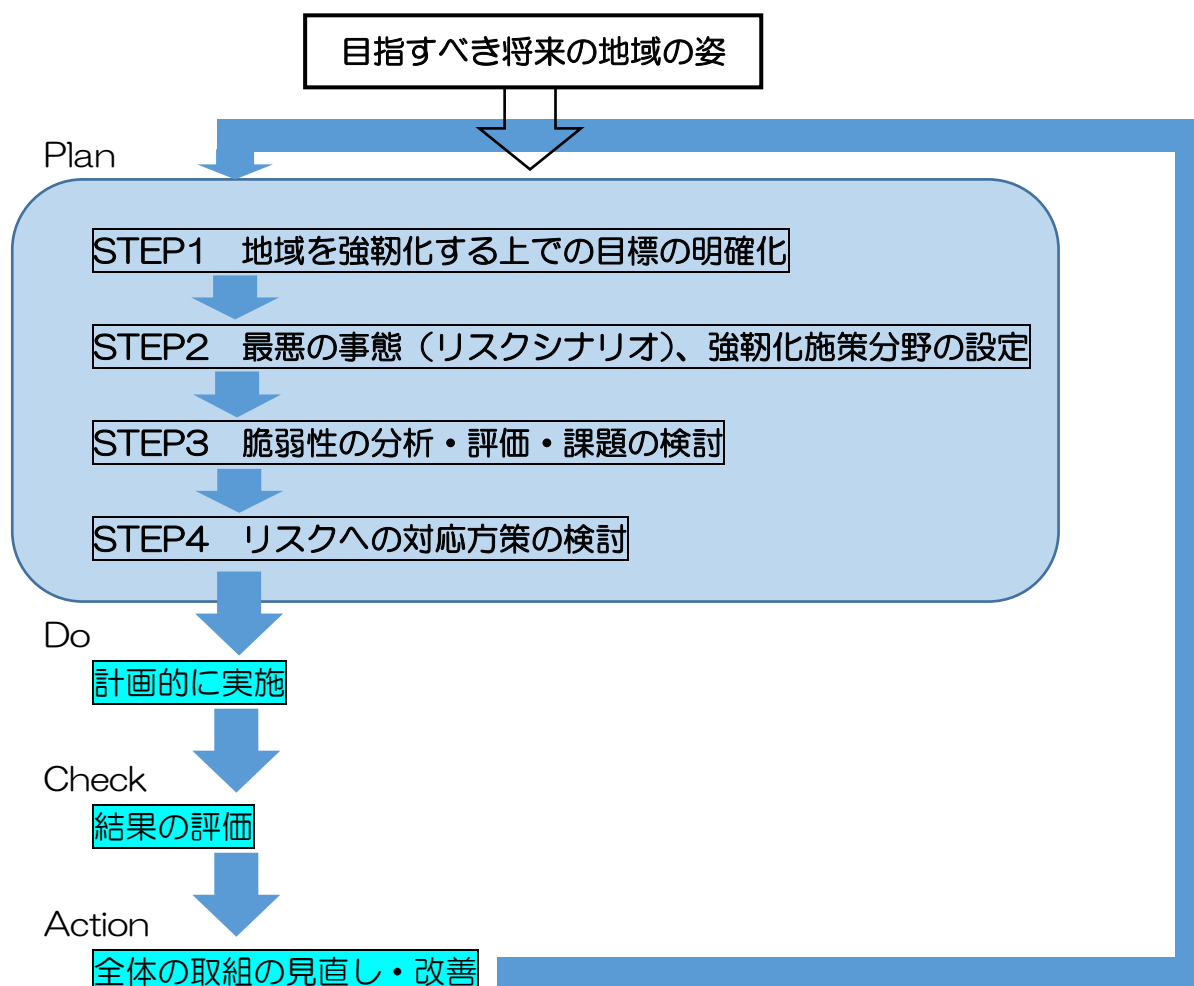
目指すべき将来の地域の姿

Plan

STEP1　地域を強靭化する上での目標の明確化

STEP2　最悪の事態（リスクシナリオ）、強靭化施策分野の設定

STEP3　脆弱性の分析・評価・課題の検討

STEP4　リスクへの対応方策の検討

Do

計画的に実施

Check

結果の評価

Action

全体の取組の見直し・改善